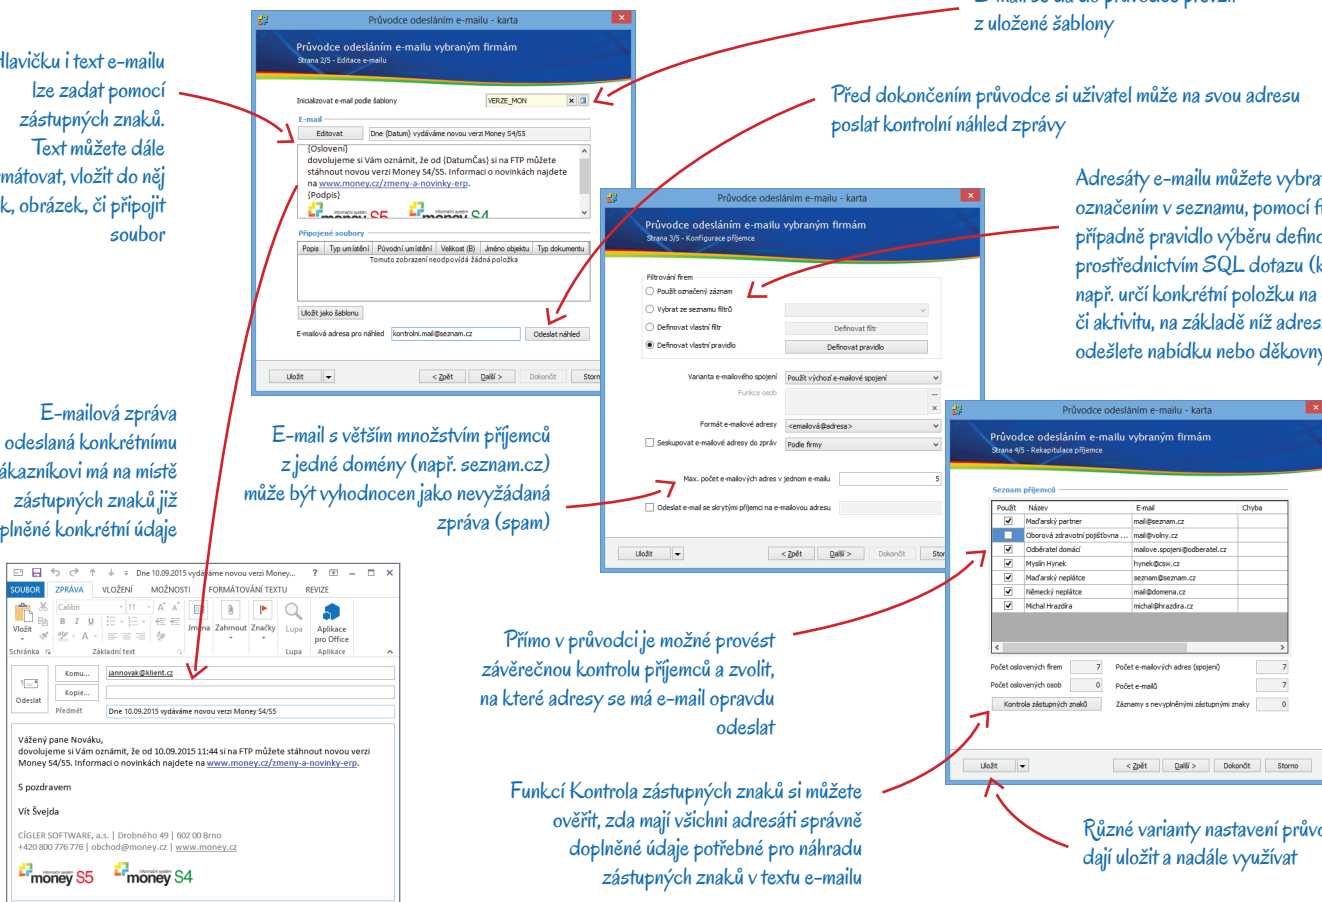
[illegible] z uložené šablony

Hlavičku i text e-mailu lze zadat pomocí zástupných znaků. Text můžete dále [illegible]mátovat, vložit do něj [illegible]k, obrázek, či připojit soubor

Před dokončením průvodce si uživatel může na svou adresu poslat kontrolní náhled zprávy

Adresáty e-mailu můžete vybrat označením v seznamu, pomocí f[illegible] případně pravidlo výběru defino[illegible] prostřednictvím SQL dotazu (k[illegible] např. určí konkrétní položku na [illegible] či aktivitu, na základě níž adres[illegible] odešlete nabídku nebo děkovny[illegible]

E-mailová zpráva odeslaná konkrétnímu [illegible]ákazníkovi má na místě zástupných znaků již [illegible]plněné konkrétní údaje

E-mail s větším množstvím příjemců z jedné domény (např. seznam.cz) může být vyhodnocen jako nevyžádaná zpráva (spam)

Přímo v průvodci je možné provést závěrečnou kontrolu příjemců a zvolit, na které adresy se má e-mail opravdu odeslat

Funkcí Kontrola zástupných znaků si můžete ověřit, zda mají všichni adresáti správně doplněné údaje potřebné pro náhradu zástupných znaků v textu e-mailu

Různé varianty nastavení průvo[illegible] dají uložit a nadále využívat

Průvodce odesláním e-mailu - karta
Průvodce odesláním e-mailu vybraným firmám
Strana 2/5 - Editace e-mailu
Inicializovat e-mail podle šablony VERZE_MON
E-mail
Editovat Dne {Datum} vydáváme novou verzi Money S4/S5
{Osloveni}
dovolujeme si Vám oznámit, že od {DatumČas} si na FTP můžete stáhnout novou verzi Money S4/S5. Informaci o novinkách najdete na www.money.cz/zmeny-a-novinky-erp.
{Podpis}
Připojené soubory
| Popis | Typ umístění | Původní umístění | Velikost (B) | Jméno objektu | Typ dokumentu |
Tomuto zobrazení neodpovídá žádná položka
Uložit jako šablonu
E-mailová adresa pro náhled kontrolni.mail@seznam.cz Odeslat náhled
Uložit < Zpět Další > Dokončit Storno

Průvodce odesláním e-mailu - karta
Průvodce odesláním e-mailu vybraným firmám
Strana 3/5 - Konfigurace příjemce
Filtrování firem
Použít označený záznam
Vybrat ze seznamu filtrů
Definovat vlastní filtr Definovat filtr
Definovat vlastní pravidlo Definovat pravidlo
Varianta e-mailového spojení Použít výchozí e-mailové spojení
Funkce osob
Formát e-mailové adresy <emailová@adresa>
Seskupovat e-mailové adresy do zpráv Podle firmy
Max. počet e-mailových adres v jednom e-mailu 5
Odeslat e-mail se skrytými příjemci na e-mailovou adresu
Uložit < Zpět Další > Dokončit Stor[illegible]

Průvodce odesláním e-mailu - karta
Průvodce odesláním e-mailu vybraným firmám
Strana 4/5 - Rekapitulace příjemce
Seznam příjemců
| Použít | Název | E-mail | Chyba |
|---|---|---|---|
| ✔ | Maďarský partner | mail@seznam.cz | |
| | Oborová zdravotní pojišťovna ... | mail@volny.cz | |
| ✔ | Odběratel domácí | mailove.spojeni@odberatel.cz | |
| ✔ | Myslín Hynek | hynek@csw.cz | |
| ✔ | Maďarský neplátce | seznam@seznam.cz | |
| ✔ | Německý neplátce | mail@domena.cz | |
| ✔ | Michal Hrazdíra | michal@hrazdira.cz | |
Počet oslovených firem 7 Počet e-mailových adres (spojení) 7
Počet oslovených osob 0 Počet e-mailů 7
Kontrola zástupných znaků Záznamy s nevyplněnými zástupnými znaky 0
Uložit < Zpět Další > Dokončit Storno

Dne 10.09.2015 vydáváme novou verzi Money... ? – □ ×
SOUBOR ZPRÁVA VLOŽENÍ MOŽNOSTI FORMÁTOVÁNÍ TEXTU REVIZE
Vložit Schránka Calibri 11 B I U Základní text Jména Zahrnout Značky Lupa Lupa Aplikace pro Office Aplikace
Odeslat Komu... jannovak@klient.cz
Kopie...
Předmět Dne 10.09.2015 vydáváme novou verzi Money S4/S5

Vážený pane Nováku,
dovolujeme si Vám oznámit, že od 10.09.2015 11:44 si na FTP můžete stáhnout novou verzi Money S4/S5. Informaci o novinkách najdete na www.money.cz/zmeny-a-novinky-erp.

S pozdravem

Vít Švejda

CÍGLER SOFTWARE, a.s. | Drobného 49 | 602 00 Brno
+420 800 776 776 | obchod@money.cz | www.money.cz
money S5 money S4